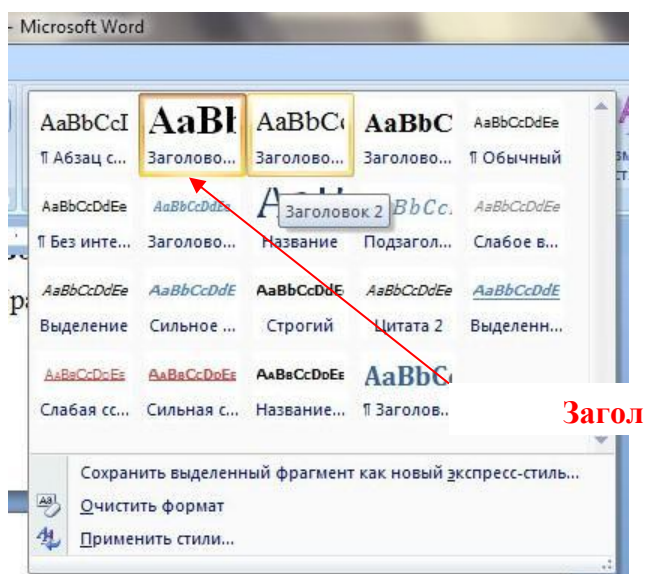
- Microsoft Word

| AaBbCcI | AaBl | AaBbC | AaBbC | AaBbCcDdEe |
|---|---|---|---|---|
| ¶ Абзац с... | Заголово... | Заголово... | Заголово... | ¶ Обычный |
| AaBbCcDdEe | AaBbCcDdEe | A | BbCc | AaBbCcDdEe |
| ¶ Без инте... | Заголово... | Название | Подзагол... | Слабое в... |
| AaBbCcDdEe | AaBbCcDdE | AaBbCcDdE | AaBbCcDdEe | AaBbCcDdE |
| Выделение | Сильное ... | Строгий | Цитата 2 | Выделенн... |
| AaBbCcDdEe | AaBbCcDdEe | AaBbCcDdEe | AaBbC | |
| Слабая сс... | Сильная с... | Название... | ¶ Заголов... | |

Заголовок 2

Загол

Сохранить выделенный фрагмент как новый экспресс-стиль...

Очистить формат

Применить стили...